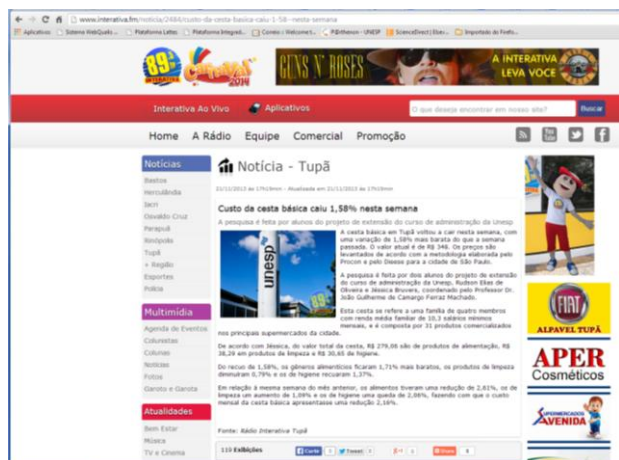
www.interativa.fm/noticia/2484/custo-da-cesta-basica-caiu-1-58--nesta-semana

Aplicativos Sistema WebQualis... Plataforma Lattes Plataforma Integrad... Correio :: Welcome t... P@rthenon - UNESP ScienceDirect | Elsev... Importado do Firefo...

89 Carnaval 2014

GUNS N' ROSES

A INTERATIVA LEVA VOCE

Interativa Ao Vivo Aplicativos O que deseja encontrar em nosso site? Buscar

Home A Rádio Equipe Comercial Promoção

Notícias
Bastos
Herculândia
Iacri
Osvaldo Cruz
Parapuã
Rinópolis
Tupã
+ Região
Esportes
Polícia

Multimídia
Agenda de Eventos
Colunistas
Colunas
Notícias
Fotos
Garoto e Garota

Atualidades
Bem Estar
Música
TV e Cinema

Notícia - Tupã

22/11/2013 às 17h39min - Atualizada em 22/11/2013 às 17h39min

Custo da cesta básica caiu 1,58% nesta semana

A pesquisa é feita por alunos do projeto de extensão do curso de administração da Unesp

unesp

A cesta básica em Tupã voltou a cair nesta semana, com uma variação de 1,58% mais barato do que a semana passada. O valor atual é de R$ 348. Os preços são levantados de acordo com a metodologia elaborada pelo Procon e pelo Dieese para a cidade de São Paulo.

A pesquisa é feita por dois alunos do projeto de extensão do curso de administração da Unesp, Rudson Elias de Oliveira e Jéssica Bruvera, coordenado pelo Professor Dr. João Guilherme de Camargo Ferraz Machado.

Esta cesta se refere a uma família de quatro membros com renda média familiar de 10,3 salários mínimos mensais, e é composta por 31 produtos comercializados nos principais supermercados da cidade.

De acordo com Jéssica, do valor total da cesta, R$ 279,06 são de produtos de alimentação, R$ 38,29 em produtos de limpeza e R$ 30,65 de higiene.

Do recuo de 1,58%, os gêneros alimentícios ficaram 1,71% mais baratos, os produtos de limpeza diminuíram 0,79% e os de higiene recuaram 1,37%.

Em relação à mesma semana do mês anterior, os alimentos tiveram uma redução de 2,61%, os de limpeza um aumento de 1,08% e os de higiene uma queda de 2,08%, fazendo com que o custo mensal da cesta básica apresentasse uma redução 2,16%.

Fonte: Rádio Interativa Tupã

119 Exibições Curtir Tweet

FIAT ALPAVEL TUPÃ

APER Cosméticos

SUPERMERCADO AVENIDA